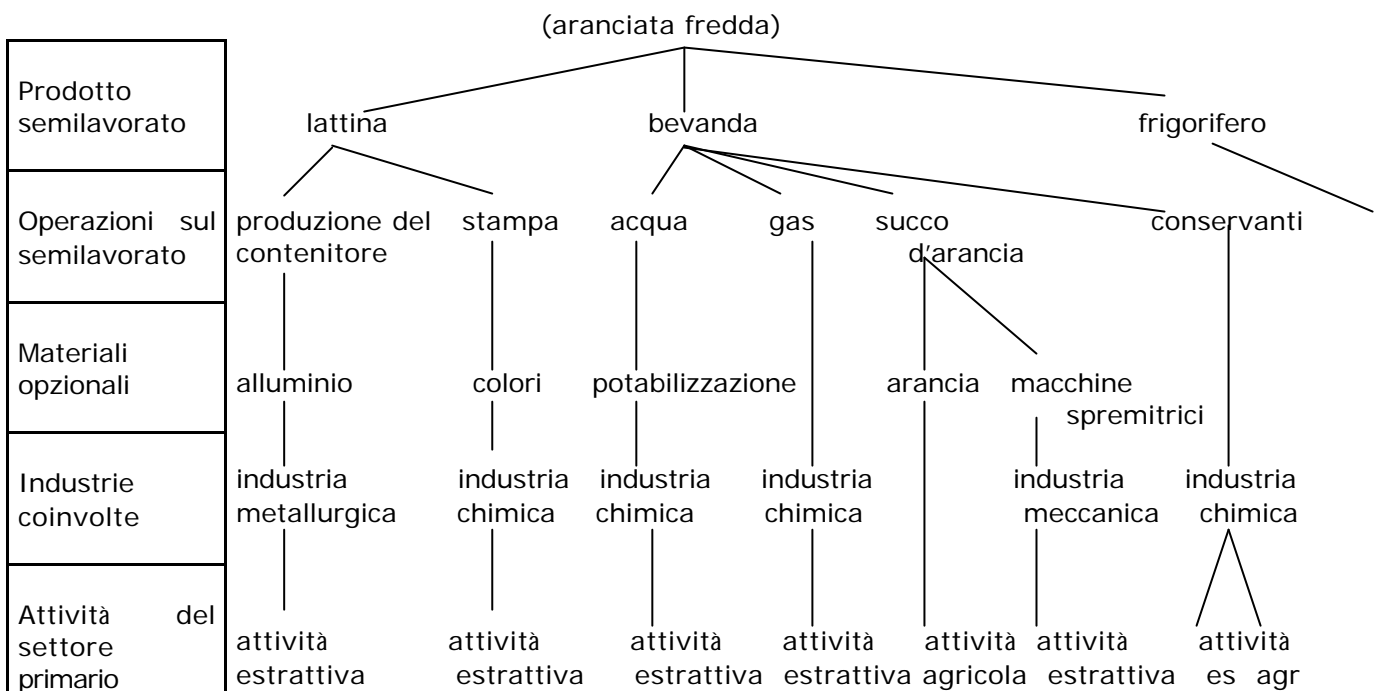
(aranciata fredda)

| | | | | | | | |
|---|---|---|---|---|---|---|---|
| Prodotto semilavorato | lattina | | bevanda | | | | frigorifero |
| Operazioni sul semilavorato | produzione del contenitore | stampa | acqua | gas | succo d'arancia | | conservanti |
| Materiali opzionali | alluminio | colori | potabilizzazione | | arancia | macchine spremitrici | |
| Industrie coinvolte | industria metallurgica | industria chimica | industria chimica | industria chimica | | industria meccanica | industria chimica |
| Attività del settore primario | attività estrattiva | attività estrattiva | attività estrattiva | attività estrattiva | attività agricola | attività estrattiva | attività es agr |